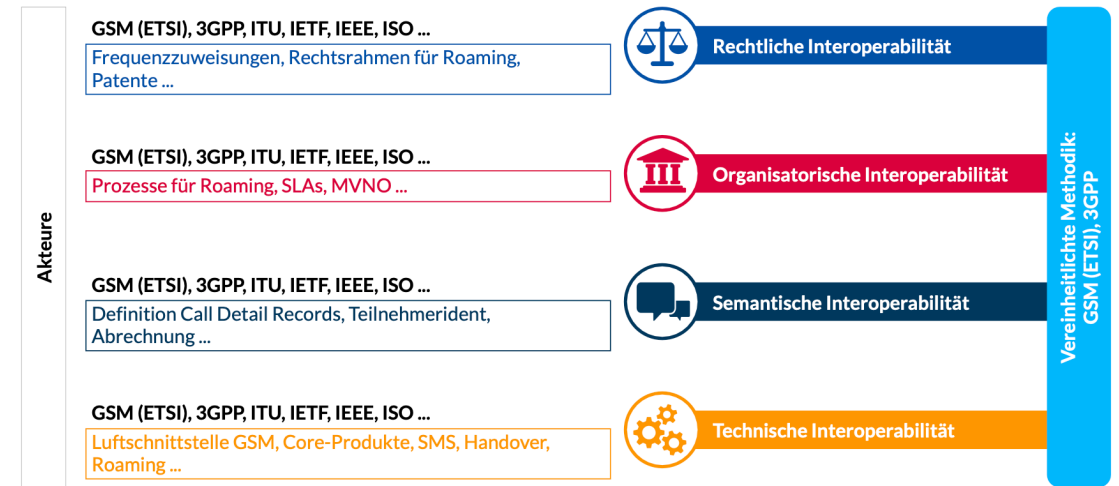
Akteure

GSM (ETSI), 3GPP, ITU, IETF, IEEE, ISO ...

Frequenzzuweisungen, Rechtsrahmen für Roaming, Patente ...

Rechtliche Interoperabilität

GSM (ETSI), 3GPP, ITU, IETF, IEEE, ISO ...

Prozesse für Roaming, SLAs, MVNO ...

Organisatorische Interoperabilität

GSM (ETSI), 3GPP, ITU, IETF, IEEE, ISO ...

Definition Call Detail Records, Teilnehmerident, Abrechnung ...

Semantische Interoperabilität

GSM (ETSI), 3GPP, ITU, IETF, IEEE, ISO ...

Luftschnittstelle GSM, Core-Produkte, SMS, Handover, Roaming ...

Technische Interoperabilität

Vereinheitlichte Methodik: GSM (ETSI), 3GPP